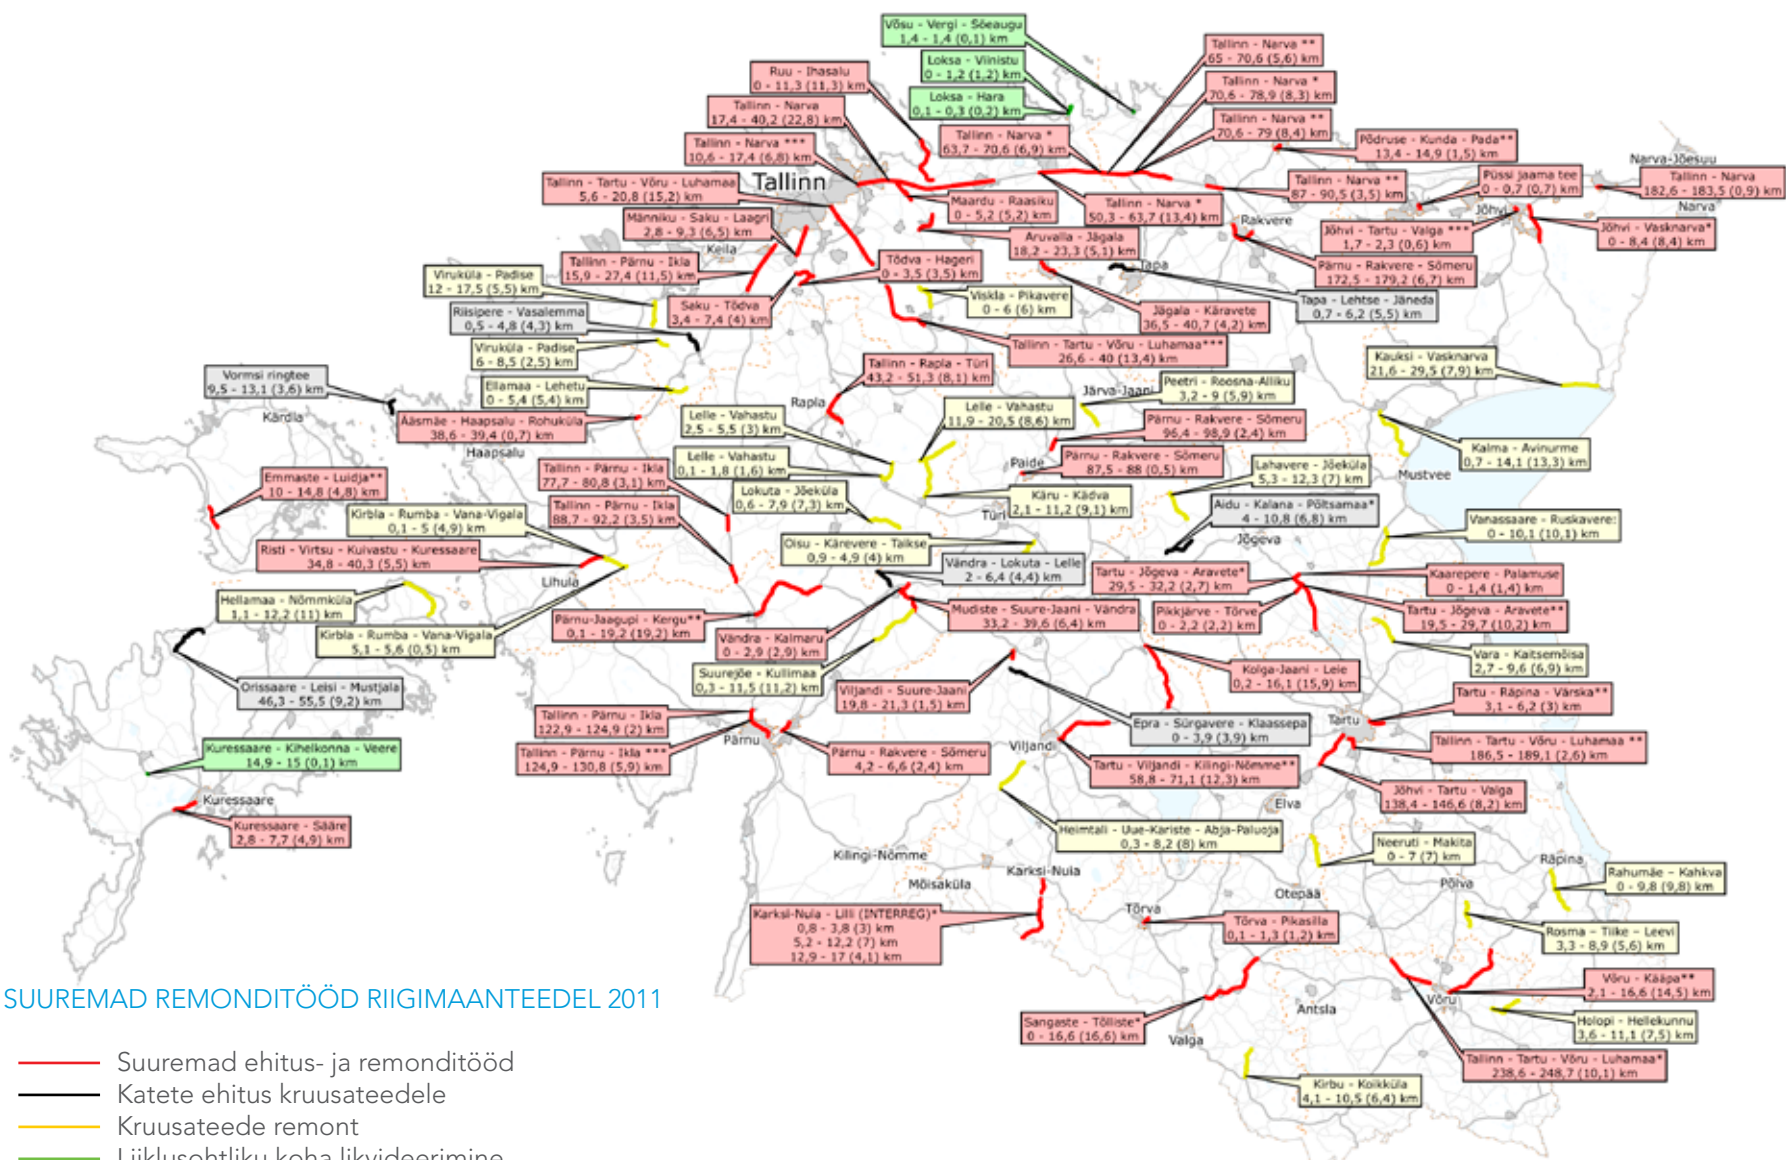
Võsu - Vergi - Sõeaugu
1,4 - 1,4 (0,1) km

Loksa - Viinistu
0 - 1,2 (1,2) km

Loksa - Hara
0,1 - 0,3 (0,2) km

Ruu - Ihasalu
0 - 11,3 (11,3) km

Tallinn - Narva
17,4 - 40,2 (22,8) km

Tallinn - Narva ***
10,6 - 17,4 (6,8) km

Tallinn - Narva **
65 - 70,6 (5,6) km

Tallinn - Narva *
70,6 - 78,9 (8,3) km

Tallinn - Narva **
70,6 - 79 (8,4) km

Tallinn - Narva *
63,7 - 70,6 (6,9) km

Põdruse - Kunda - Pada**
13,4 - 14,9 (1,5) km

Narva-Jõesuu

Tallinn - Narva
182,6 - 183,5 (0,9) km

Narva

Tallinn

Tallinn - Tartu - Võru - Luhamaa
5,6 - 20,8 (15,2) km

Maardu - Raasiku
0 - 5,2 (5,2) km

Tallinn - Narva *
50,3 - 63,7 (13,4) km

Tallinn - Narva **
87 - 90,5 (3,5) km

Püssi jaama tee
0 - 0,7 (0,7) km

Jõhvi

Männiku - Saku - Laagri
2,8 - 9,3 (6,5) km

Keila

Rakvere

Jõhvi - Tartu - Valga ***
1,7 - 2,3 (0,6) km

Jõhvi - Vasknarva*
0 - 8,4 (8,4) km

Aruvalla - Jägala
18,2 - 23,3 (5,1) km

Tallinn - Pärnu - Ikla
15,9 - 27,4 (11,5) km

Tõdva - Hageri
0 - 3,5 (3,5) km

Tapa

Pärnu - Rakvere - Sõmeru
172,5 - 179,2 (6,7) km

Viruküla - Padise
12 - 17,5 (5,5) km

Saku - Tõdva
3,4 - 7,4 (4) km

Viskla - Pikavere
0 - 6 (6) km

Tapa - Lehtse - Jäneda
0,7 - 6,2 (5,5) km

Riisipere - Vasalemma
0,5 - 4,8 (4,3) km

Jägala - Käravete
36,5 - 40,7 (4,2) km

Viruküla - Padise
6 - 8,5 (2,5) km

Tallinn - Tartu - Võru - Luhamaa***
26,6 - 40 (13,4) km

Kauksi - Vasknarva
21,6 - 29,5 (7,9) km

Vormsi ringtee
9,5 - 13,1 (3,6) km

Ellamaa - Lehetu
0 - 5,4 (5,4) km

Tallinn - Rapla - Türi
43,2 - 51,3 (8,1) km

Järva-Jaani

Peetri - Roosna-Alliku
3,2 - 9 (5,9) km

Kärdla

Rapla

Äasmäe - Haapsalu - Rohuküla
38,6 - 39,4 (0,7) km

Lelle - Vahastu
2,5 - 5,5 (3) km

Lelle - Vahastu
11,9 - 20,5 (8,6) km

Pärnu - Rakvere - Sõmeru
96,4 - 98,9 (2,4) km

Haapsalu

Kalma - Avinurme
0,7 - 14,1 (13,3) km

Lelle - Vahastu
0,1 - 1,8 (1,6) km

Paide

Pärnu - Rakvere - Sõmeru
87,5 - 88 (0,5) km

Lahavere - Jõeküla
5,3 - 12,3 (7) km

Mustvee

Emmaste - Luidja**
10 - 14,8 (4,8) km

Tallinn - Pärnu - Ikla
77,7 - 80,8 (3,1) km

Lokuta - Jõeküla
0,6 - 7,9 (7,3) km

Käru - Kädva
2,1 - 11,2 (9,1) km

Türi

Aidu - Kalana - Põltsamaa*
4 - 10,8 (6,8) km

Kirbla - Rumba - Vana-Vigala
0,1 - 5 (4,9) km

Tallinn - Pärnu - Ikla
88,7 - 92,2 (3,5) km

Vanassaare - Ruskavere:
0 - 10,1 (10,1) km

Risti - Virtsu - Kuivastu - Kuressaare
34,8 - 40,3 (5,5) km

Oisu - Kärevere - Taikse
0,9 - 4,9 (4) km

Jõgeva

Lihula

Vändra - Lokuta - Lelle
2 - 6,4 (4,4) km

Tartu - Jõgeva - Aravete*
29,5 - 32,2 (2,7) km

Kaarepere - Palamuse
0 - 1,4 (1,4) km

Hellamaa - Nõmmküla
1,1 - 12,2 (11) km

Mudiste - Suure-Jaani - Vändra
33,2 - 39,6 (6,4) km

Pikkjärve - Tõrve
0 - 2,2 (2,2) km

Tartu - Jõgeva - Aravete**
19,5 - 29,7 (10,2) km

Pärnu-Jaagupi - Kergu**
0,1 - 19,2 (19,2) km

Kirbla - Rumba - Vana-Vigala
5,1 - 5,6 (0,5) km

Vändra - Kalmaru
0 - 2,9 (2,9) km

Vara - Kaitsemõisa
2,7 - 9,6 (6,9) km

Kolga-Jaani - Leie
0,2 - 16,1 (15,9) km

Suurejõe - Kullimaa
0,3 - 11,5 (11,2) km

Orissaare - Leisi - Mustjala
46,3 - 55,5 (9,2) km

Tartu - Räpina - Värska**
3,1 - 6,2 (3) km

Viljandi - Suure-Jaani
19,8 - 21,3 (1,5) km

Tallinn - Pärnu - Ikla
122,9 - 124,9 (2) km

Epra - Sürgavere - Klaassepa
0 - 3,9 (3,9) km

Tartu

Pärnu

Tallinn - Tartu - Võru - Luhamaa **
186,5 - 189,1 (2,6) km

Tallinn - Pärnu - Ikla ***
124,9 - 130,8 (5,9) km

Kuressaare - Kihelkonna - Veere
14,9 - 15 (0,1) km

Pärnu - Rakvere - Sõmeru
4,2 - 6,6 (2,4) km

Viljandi

Tartu - Viljandi - Kilingi-Nõmme**
58,8 - 71,1 (12,3) km

Jõhvi - Tartu - Valga
138,4 - 146,6 (8,2) km

Kuressaare

Elva

Kuressaare - Sääre
2,8 - 7,7 (4,9) km

Heimtali - Uue-Kariste - Abja-Paluoja
0,3 - 8,2 (8) km

Neeruti - Makita
0 - 7 (7) km

Kilingi-Nõmme

Räpina

Karksi-Nuia

Mõisaküla

Rahumäe - Kahkva
0 - 9,8 (9,8) km

Otepää

Põlva

Tõrva

Karksi-Nuia - Lilli (INTERREG)*
0,8 - 3,8 (3) km
5,2 - 12,2 (7) km
12,9 - 17 (4,1) km

Tõrva - Pikasilla
0,1 - 1,3 (1,2) km

Rosma - Tiike - Leevi
3,3 - 8,9 (5,6) km

SUUREMAD REMONDITÖÖD RIIGIMAANTEEDEL 2011

Võru - Kääpa**
2,1 - 16,6 (14,5) km

Võru

Antsla

Sangaste - Tõlliste*
0 - 16,6 (16,6) km

Holopi - Hellekunnu
3,6 - 11,1 (7,5) km

Valga

Tallinn - Tartu - Võru - Luhamaa*
238,6 - 248,7 (10,1) km

Kirbu - Koikküla
4,1 - 10,5 (6,4) km

Suuremad ehitus- ja remonditööd
Katete ehitus kruusateedele
Kruusateede remont
Liiklusohtliku koha likvideerimine